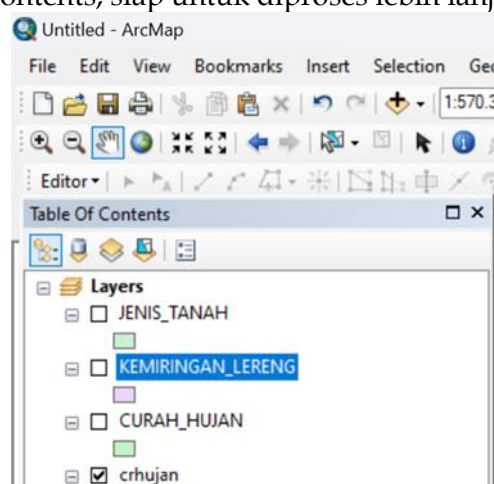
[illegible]ontents, siap untuk diproses lebih lanj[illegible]

Untitled - ArcMap

File Edit View Bookmarks Insert Selection Ge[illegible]

1:570.3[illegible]

Editor▾

Table Of Contents

Layers

JENIS_TANAH

KEMIRINGAN_LERENG

CURAH_HUJAN

crhujan